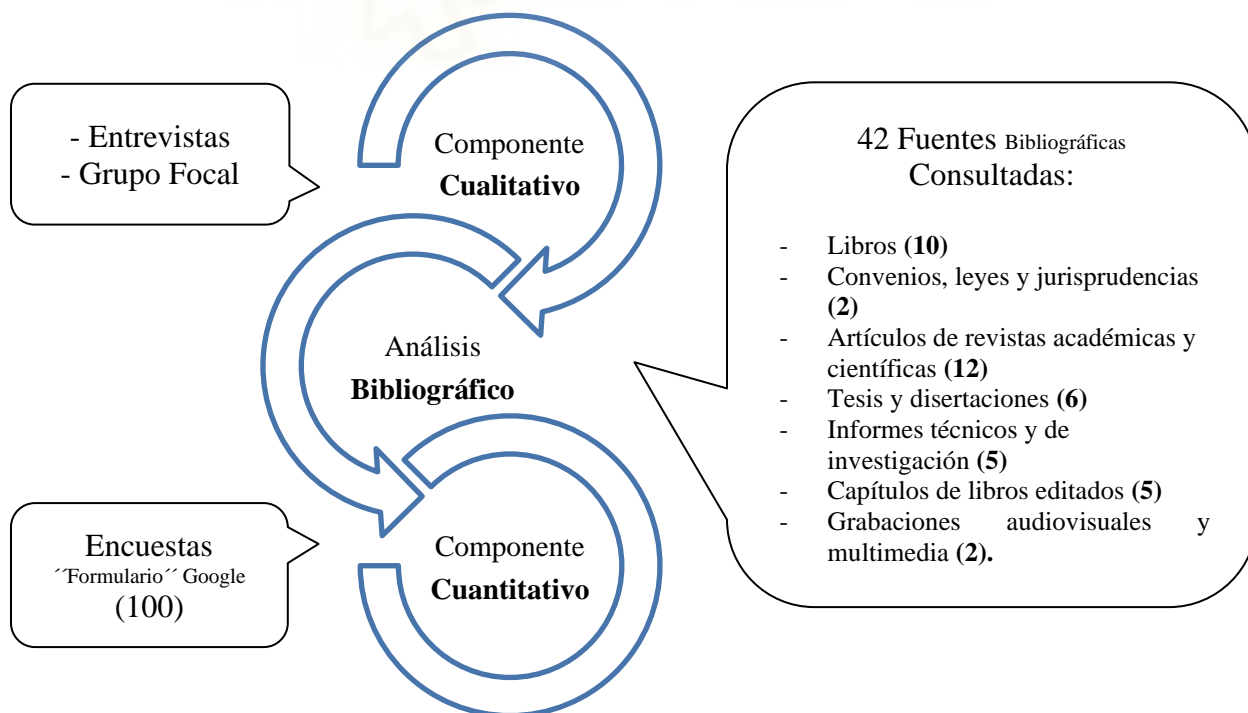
- Entrevistas
- Grupo Focal

Componente
**Cualitativo**

42 Fuentes Bibliográficas Consultadas:

- Libros **(10)**
- Convenios, leyes y jurisprudencias **(2)**
- Artículos de revistas académicas y científicas **(12)**
- Tesis y disertaciones **(6)**
- Informes técnicos y de investigación **(5)**
- Capítulos de libros editados **(5)**
- Grabaciones audiovisuales y multimedia **(2).**

Análisis
**Bibliográfico**

Encuestas
´´Formulario´´ Google
(100)

Componente
**Cuantitativo**